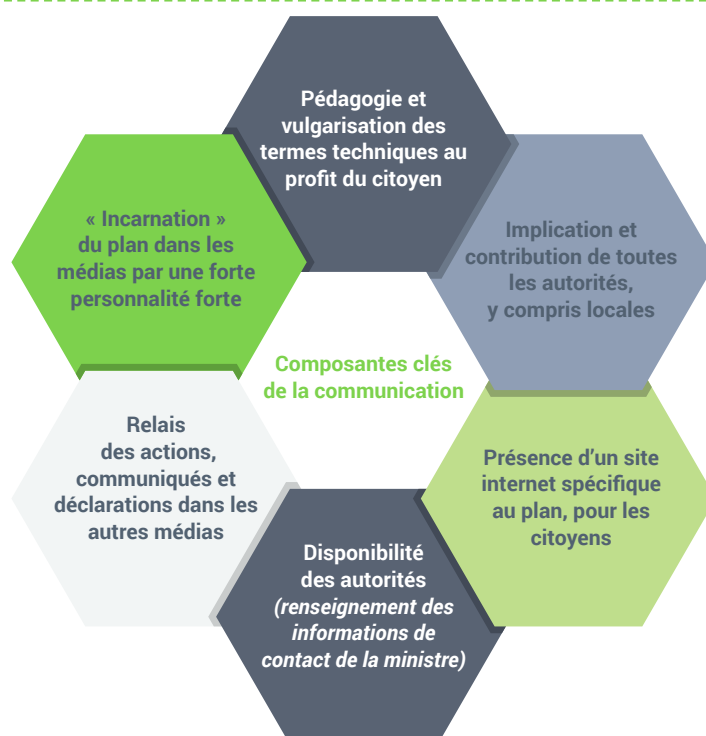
Pédagogie et vulgarisation des termes techniques au profit du citoyen

Implication et contribution de toutes les autorités, y compris locales

Présence d'un site internet spécifique au plan, pour les citoyens

Disponibilité des autorités *(renseignement des informations de contact de la ministre)*

Relais des actions, communiqués et déclarations dans les autres médias

« Incarnation » du plan dans les médias par une forte personnalité forte

Composantes clés de la communication